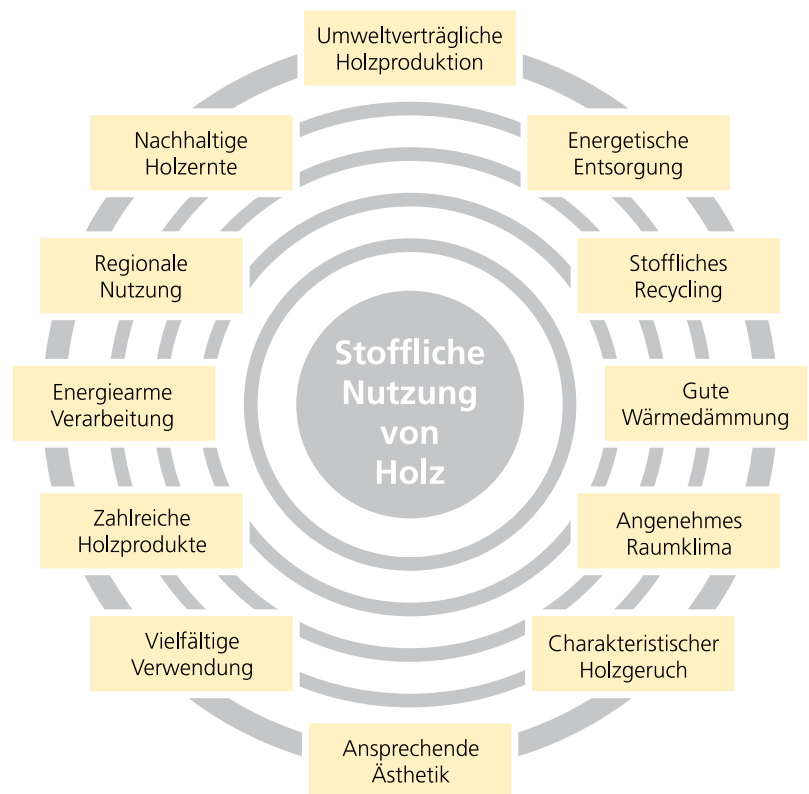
Umweltverträgliche Holzproduktion

Energetische Entsorgung

Stoffliches Recycling

Gute Wärmedämmung

Angenehmes Raumklima

Charakteristischer Holzgeruch

Ansprechende Ästhetik

Vielfältige Verwendung

Zahlreiche Holzprodukte

Energiearme Verarbeitung

Regionale Nutzung

Nachhaltige Holzernte

Stoffliche Nutzung von Holz